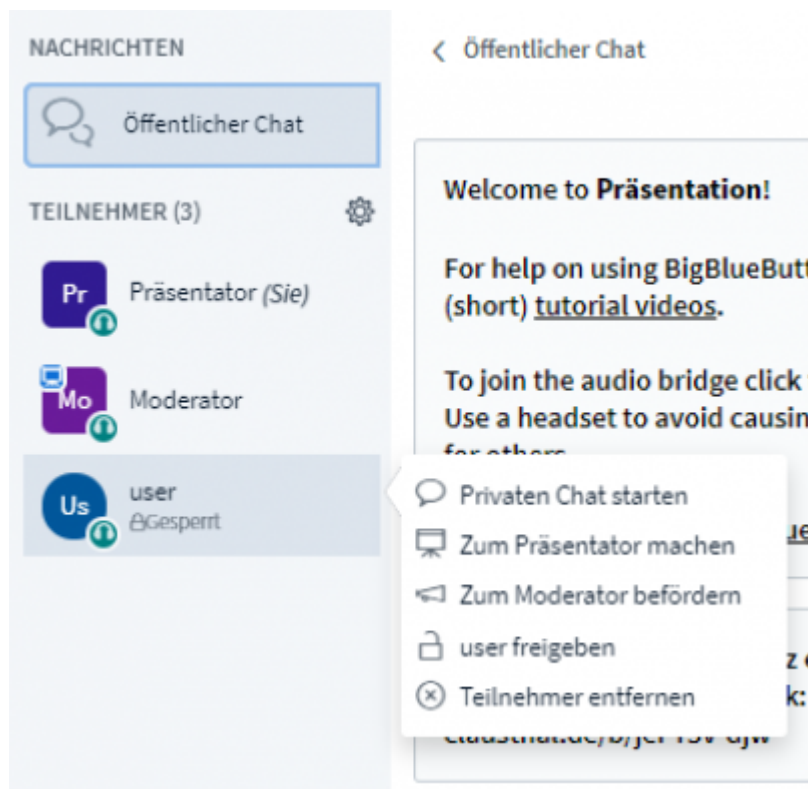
NACHRICHTEN

Öffentlicher Chat

TEILNEHMER (3)

Pr Präsentator *(Sie)*

Mo Moderator

Us user
Gesperrt

Öffentlicher Chat

Welcome to **Präsentation**!

For help on using BigBlueButt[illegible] (short) tutorial videos.

To join the audio bridge click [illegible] Use a headset to avoid causin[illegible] for others.

Privaten Chat starten

Zum Präsentator machen

Zum Moderator befördern

user freigeben

Teilnehmer entfernen

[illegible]z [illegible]
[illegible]k:
clausthal.de/b/jer-15v-djw